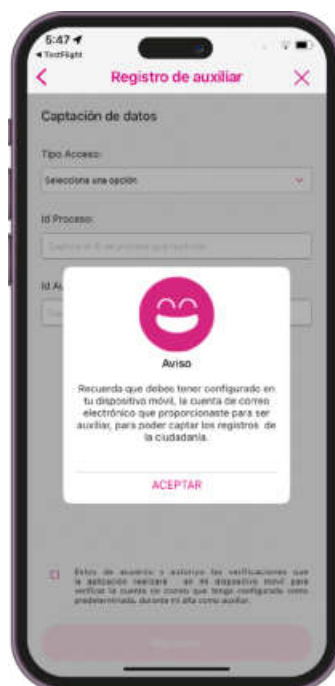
5:47
◂ TestFlight

Registro de auxiliar

Captación de datos

Tipo Acceso:

Selecciona una opción

Id Proceso:

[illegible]

Id A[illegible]

Aviso

Recuerda que debes tener configurado en tu dispositivo móvil, la cuenta de correo electrónico que proporcionaste para ser auxiliar, para poder captar los registros de la ciudadanía.

ACEPTAR

Estoy de acuerdo y autorizo las verificaciones que la aplicación realizará en mi dispositivo móvil para verificar la cuenta de correo que tengo configurada como predeterminada, durante mi alta como auxiliar.

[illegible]